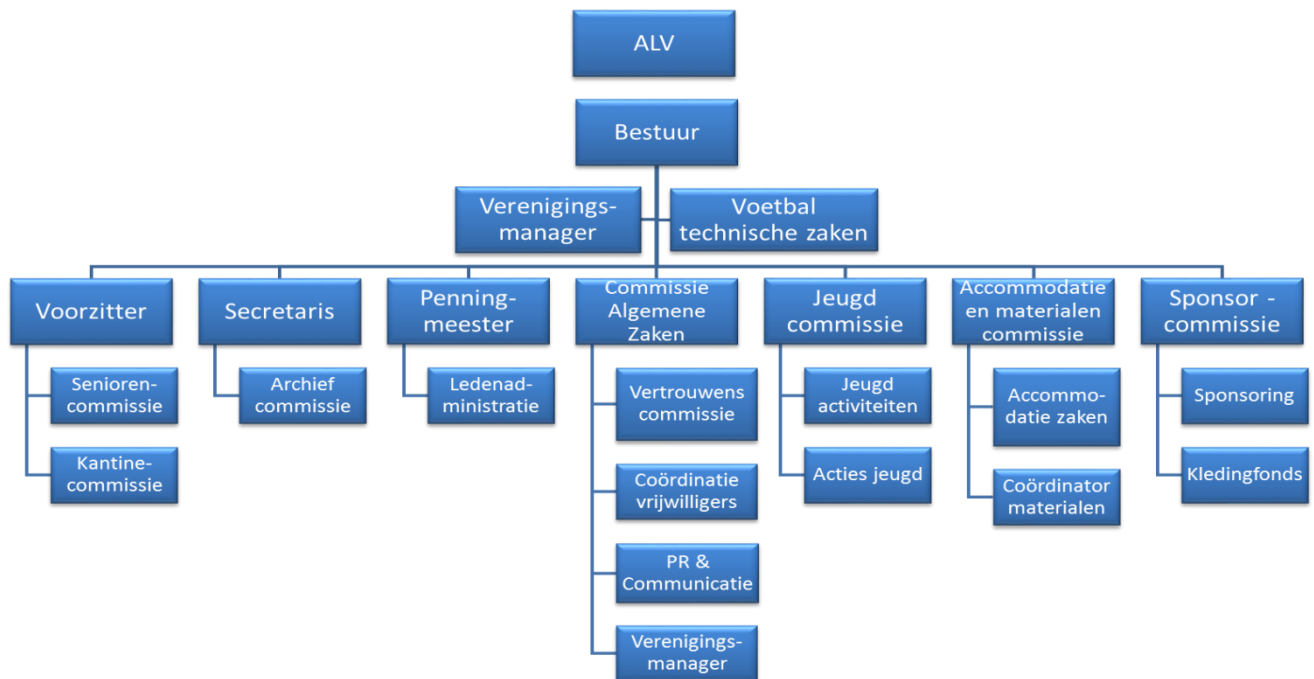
ALV

Bestuur

Verenigingsmanager

Voetbal technische zaken

Voorzitter

Seniorencommissie

Kantinecommissie

Secretaris

Archief commissie

Penningmeester

Ledenadministratie

Commissie Algemene Zaken

Vertrouwens commissie

Coördinatie vrijwilligers

PR & Communicatie

Verenigingsmanager

Jeugd commissie

Jeugd activiteiten

Acties jeugd

Accommodatie en materialen commissie

Accommodatie zaken

Coördinator materialen

Sponsor - commissie

Sponsoring

Kledingfonds